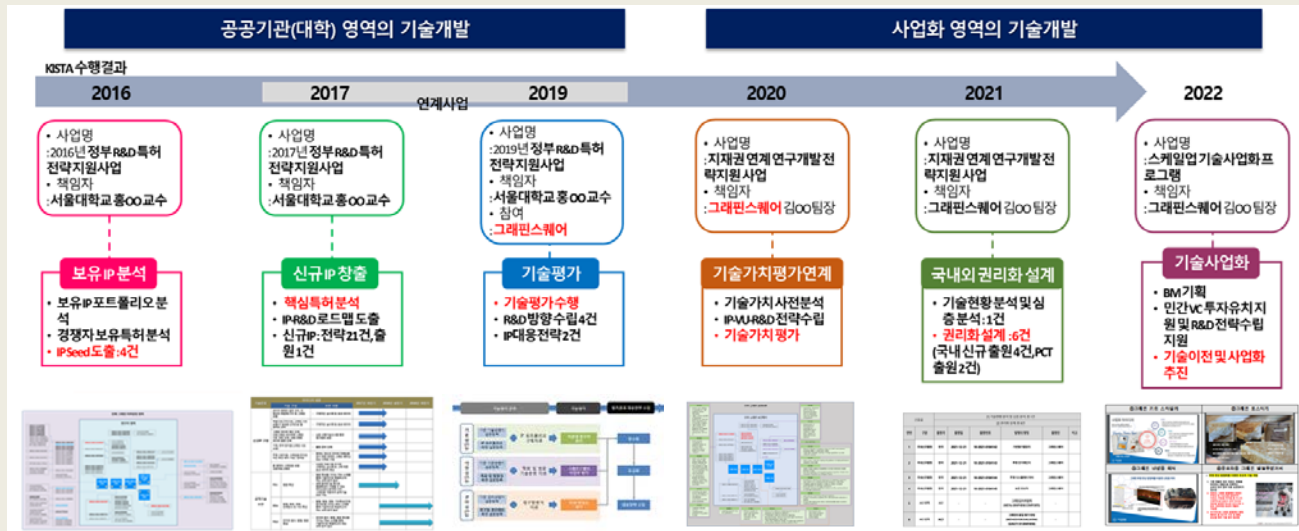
공공기관(대학) 영역의 기술개발

사업화 영역의 기술개발

KISTA 수행결과

2016

2017

연계사업

2019

2020

2021

2022

• 사업명
:2016년 정부 R&D 특허 전략지원사업
• 책임자
:서울대학교 홍OO교수

• 사업명
:2017년 정부 R&D 특허 전략지원사업
• 책임자
:서울대학교 홍OO교수

• 사업명
:2019년 정부 R&D 특허 전략지원사업
• 책임자
:서울대학교 홍OO교수
• 참여
:그래핀스퀘어

• 사업명
:지재권 연계 연구개발 전략지원 사업
• 책임자
:그래핀스퀘어 김OO팀장

• 사업명
:지재권 연계 연구개발 전략지원 사업
• 책임자
:그래핀스퀘어 김OO팀장

• 사업명
:스케일업 기술사업화 프로그램
• 책임자
:그래핀스퀘어 김OO팀장

보유 IP 분석

• 보유 IP 포트폴리오 분석
• 경쟁자 보유특허 분석
• IP Seed 도출 :4건

신규 IP 창출

• 핵심특허 분석
• IP-R&D 로드맵 도출
• 신규 IP: 전략 21건, 출원 1건

기술평가

• 기술평가수행
• R&D 방향수립 4건
• IP 대응전략 2건

기술가치평가연계

• 기술가치 사전분석
• IP-VU-R&D 전략수립
• 기술가치평가

국내외 권리화 설계

• 기술현황 분석 및 심층 분석 :1건
• 권리화 설계 :6건
(국내 신규 출원 4건, PCT 출원 2건)

기술사업화

• BM 기획
• 민간 VC 투자유치 지원 및 R&D 전략수립 지원
• 기술이전 및 사업화 추진